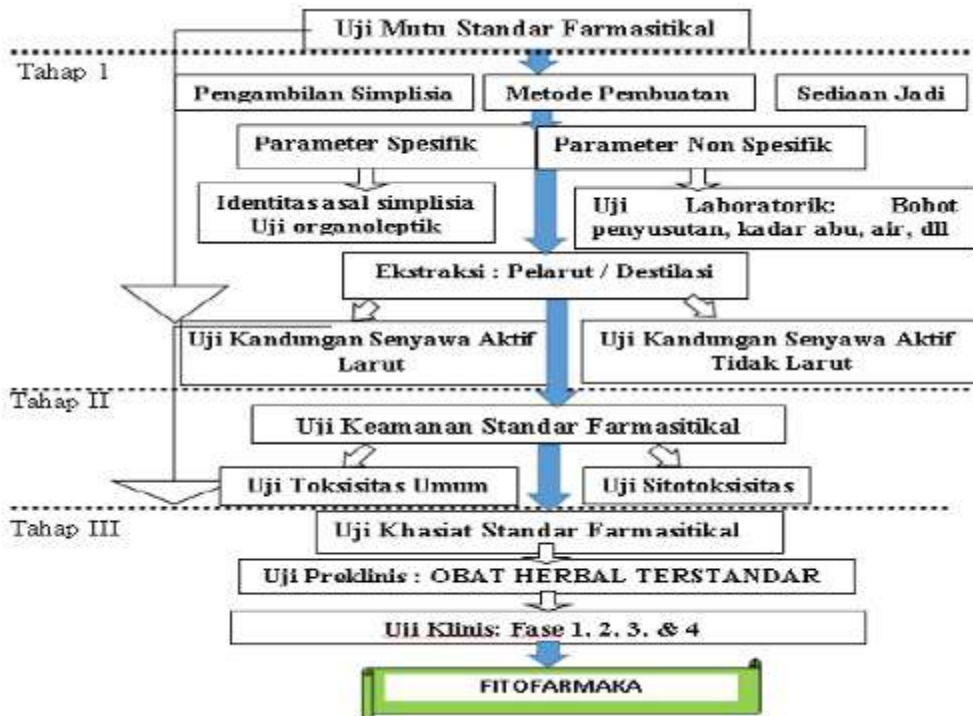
Uji Mutu Standar Farmasitikal

Tahap 1

Pengambilan Simplisia

Metode Pembuatan

Sediaan Jadi

Parameter Spesifik

Parameter Non Spesifik

Identitas asal simplisia
Uji organoleptik

Uji Laboratorik: Bobot penyusutan, kadar abu, air, dll

Ekstraksi : Pelarut / Destilasi

Uji Kandungan Senyawa Aktif Larut

Uji Kandungan Senyawa Aktif Tidak Larut

Tahap II

Uji Keamanan Standar Farmasitikal

Uji Toksisitas Umum

Uji Sitotoksisitas

Tahap III

Uji Khasiat Standar Farmasitikal

Uji Praklinis : OBAT HERBAL TERSTANDAR

Uji Klinis: Fase 1, 2, 3, & 4

FITOFARMAKA